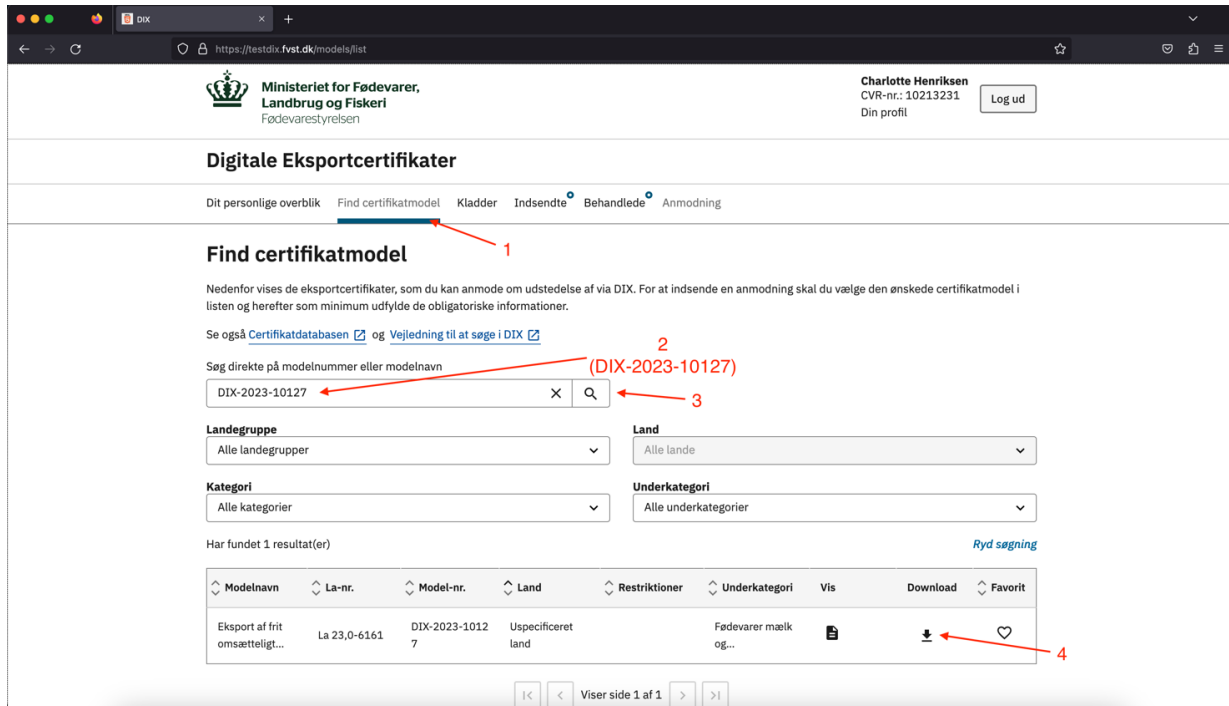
DIX

https://testdix.fvst.dk/models/list

Ministeriet for Fødevarer, Landbrug og Fiskeri
Fødevarestyrelsen

Charlotte Henriksen
CVR-nr.: 10213231
Din profil

Log ud

Digitale Eksportcertifikater

Dit personlige overblik   Find certifikatmodel   Kladder   Indsendte   Behandlede   Anmodning

1

Find certifikatmodel

Nedenfor vises de eksportcertifikater, som du kan anmode om udstedelse af via DIX. For at indsende en anmodning skal du vælge den ønskede certifikatmodel i listen og herefter som minimum udfylde de obligatoriske informationer.

Se også Certifikatdatabasen og Vejledning til at søge i DIX

2
(DIX-2023-10127)

Søg direkte på modelnummer eller modelnavn

DIX-2023-10127

3

Landegruppe
Alle landegrupper

Land
Alle lande

Kategori
Alle kategorier

Underkategori
Alle underkategorier

Har fundet 1 resultat(er)

Ryd søgning

| Modelnavn | La-nr. | Model-nr. | Land | Restriktioner | Underkategori | Vis | Download | Favorit |
|---|---|---|---|---|---|---|---|---|
| Eksport af frit omsætteligt... | La 23,0-6161 | DIX-2023-10127 | Uspecificeret land | | Fødevarer mælk og... | | | |

4

Viser side 1 af 1